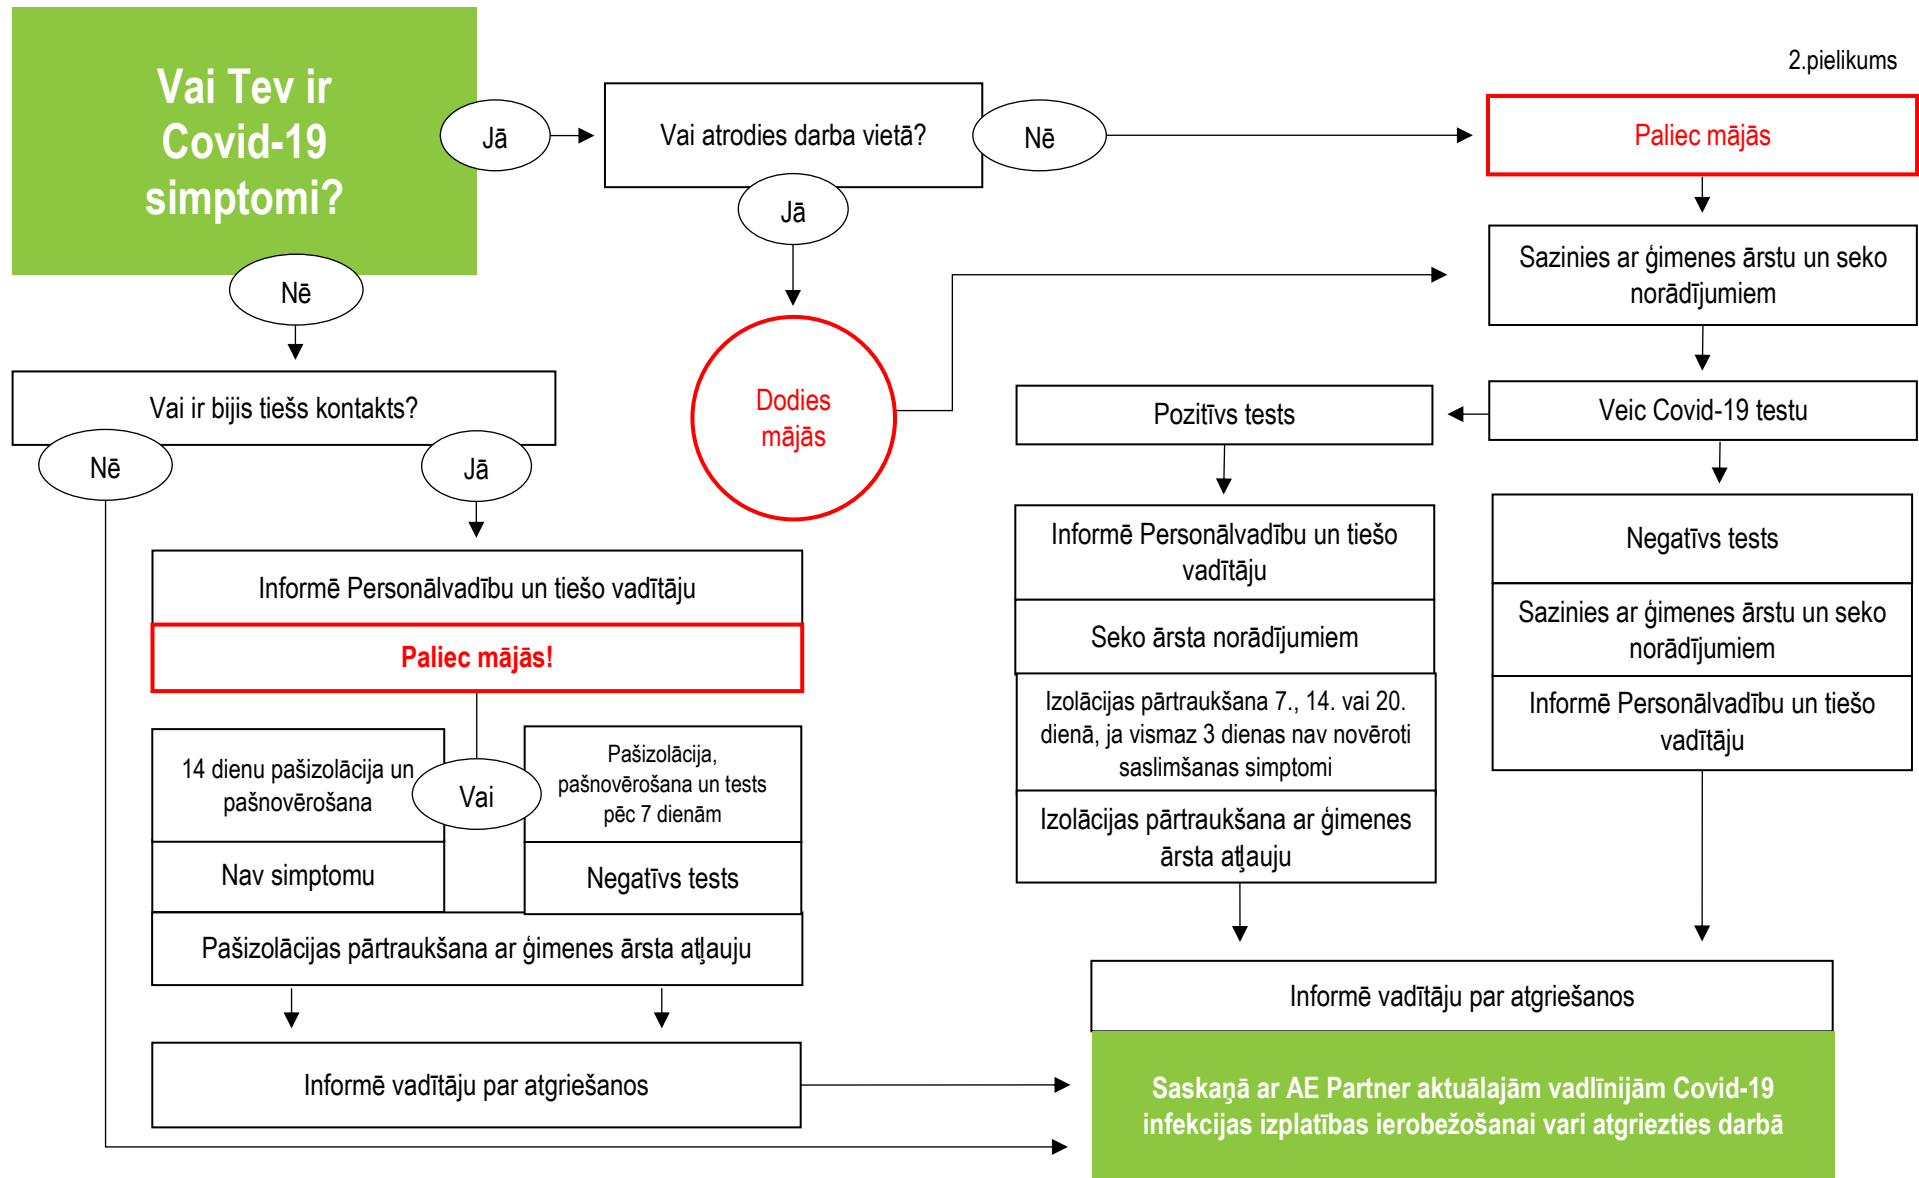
2.pielikums

Vai Tev ir Covid-19 simptomi?

Jā

Vai atrodies darba vietā?

Nē

Paliec mājās

Jā

Sazinies ar ģimenes ārstu un seko norādījumiem

Nē

Dodies mājās

Vai ir bijis tiešs kontakts?

Pozitīvs tests

Veic Covid-19 testu

Nē

Jā

Informē Personālvadību un tiešo vadītāju

Negatīvs tests

Informē Personālvadību un tiešo vadītāju

Paliec mājās!

Seko ārsta norādījumiem

Sazinies ar ģimenes ārstu un seko norādījumiem

Izolācijas pārtraukšana 7., 14. vai 20. dienā, ja vismaz 3 dienas nav novēroti saslimšanas simptomi

Informē Personālvadību un tiešo vadītāju

14 dienu pašizolācija un pašnovērošana

Vai

Pašizolācija, pašnovērošana un tests pēc 7 dienām

Izolācijas pārtraukšana ar ģimenes ārsta atļauju

Nav simptomu

Negatīvs tests

Pašizolācijas pārtraukšana ar ģimenes ārsta atļauju

Informē vadītāju par atgriešanos

Informē vadītāju par atgriešanos

Saskaņā ar AE Partner aktuālajām vadlīnijām Covid-19 infekcijas izplatības ierobežošanai vari atgriezties darbā